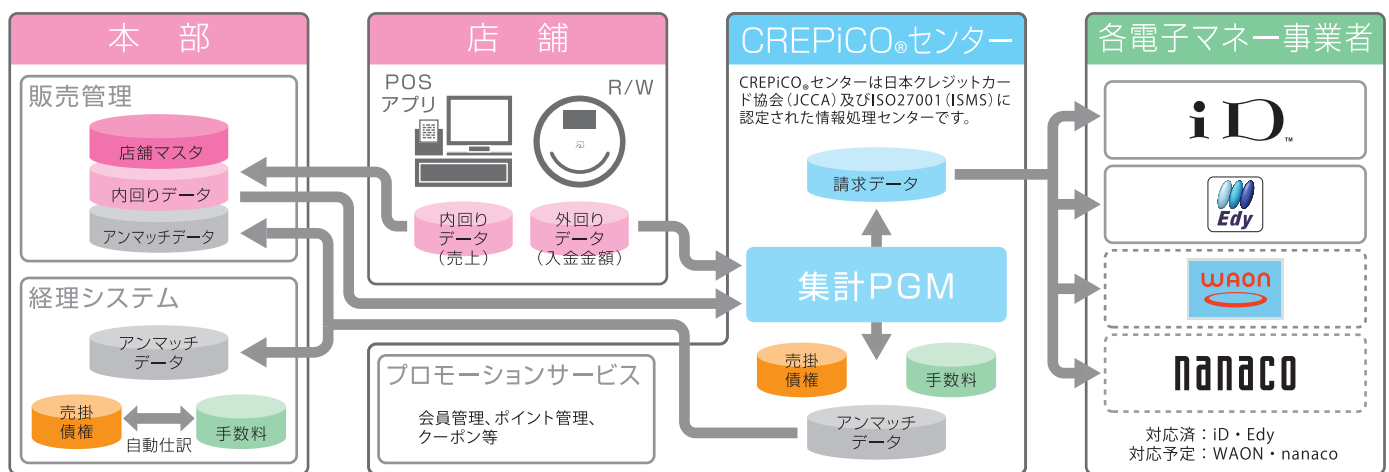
本　部

販売管理

店舗マスタ

内回りデータ

アンマッチデータ

経理システム

アンマッチデータ

売掛債権

自動仕訳

手数料

店　舗

POSアプリ

R/W

内回りデータ（売上）

外回りデータ（入金金額）

プロモーションサービス

会員管理、ポイント管理、クーポン等

CREPiCO®センター

CREPiCO®センターは日本クレジットカード協会（JCCA）及びISO27001（ISMS）に認定された情報処理センターです。

請求データ

集計PGM

売掛債権

手数料

アンマッチデータ

各電子マネー事業者

iD

Edy

WAON

nanaco

対応済：iD・Edy
対応予定：WAON・nanaco